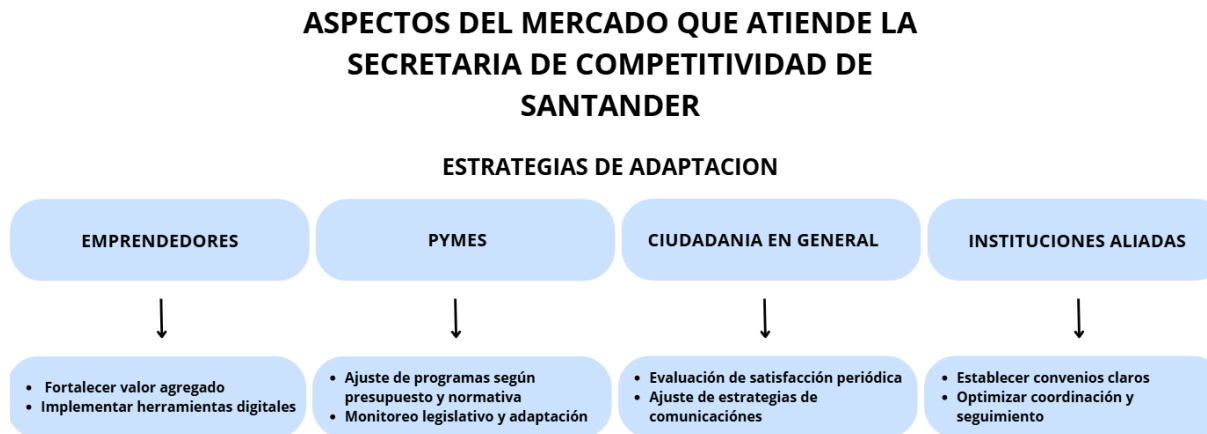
ASPECTOS DEL MERCADO QUE ATIENDE LA SECRETARIA DE COMPETITIVIDAD DE SANTANDER

ESTRATEGIAS DE ADAPTACION

EMPRENDEDORES

- Fortalecer valor agregado
- Implementar herramientas digitales

PYMES

- Ajuste de programas según presupuesto y normativa
- Monitoreo legislativo y adaptación

CIUDADANIA EN GENERAL

- Evaluación de satisfacción periódica
- Ajuste de estrategias de comunicaciónes

INSTITUCIONES ALIADAS

- Establecer convenios claros
- Optimizar coordinación y seguimiento